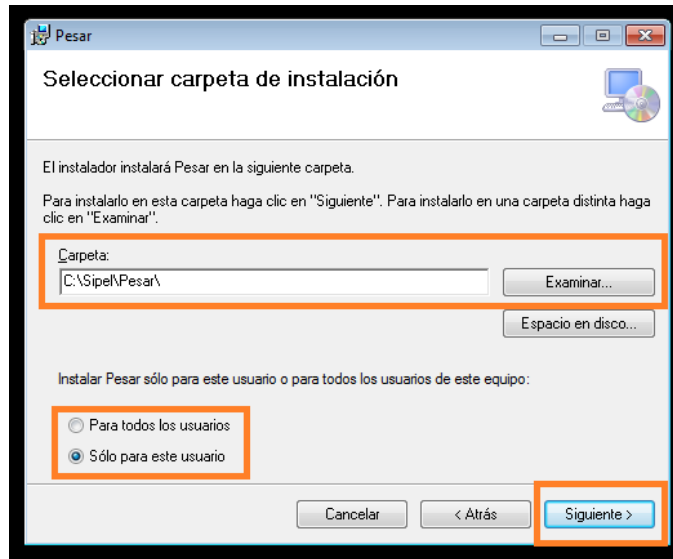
Pesar

Seleccionar carpeta de instalación

El instalador instalará Pesar en la siguiente carpeta.

Para instalarlo en esta carpeta haga clic en "Siguiente". Para instalarlo en una carpeta distinta haga clic en "Examinar".

Carpeta:

C:\Sipel\Pesar\

Examinar...

Espacio en disco...

Instalar Pesar sólo para este usuario o para todos los usuarios de este equipo:

Para todos los usuarios

Sólo para este usuario

Cancelar

< Atrás

Siguiente >